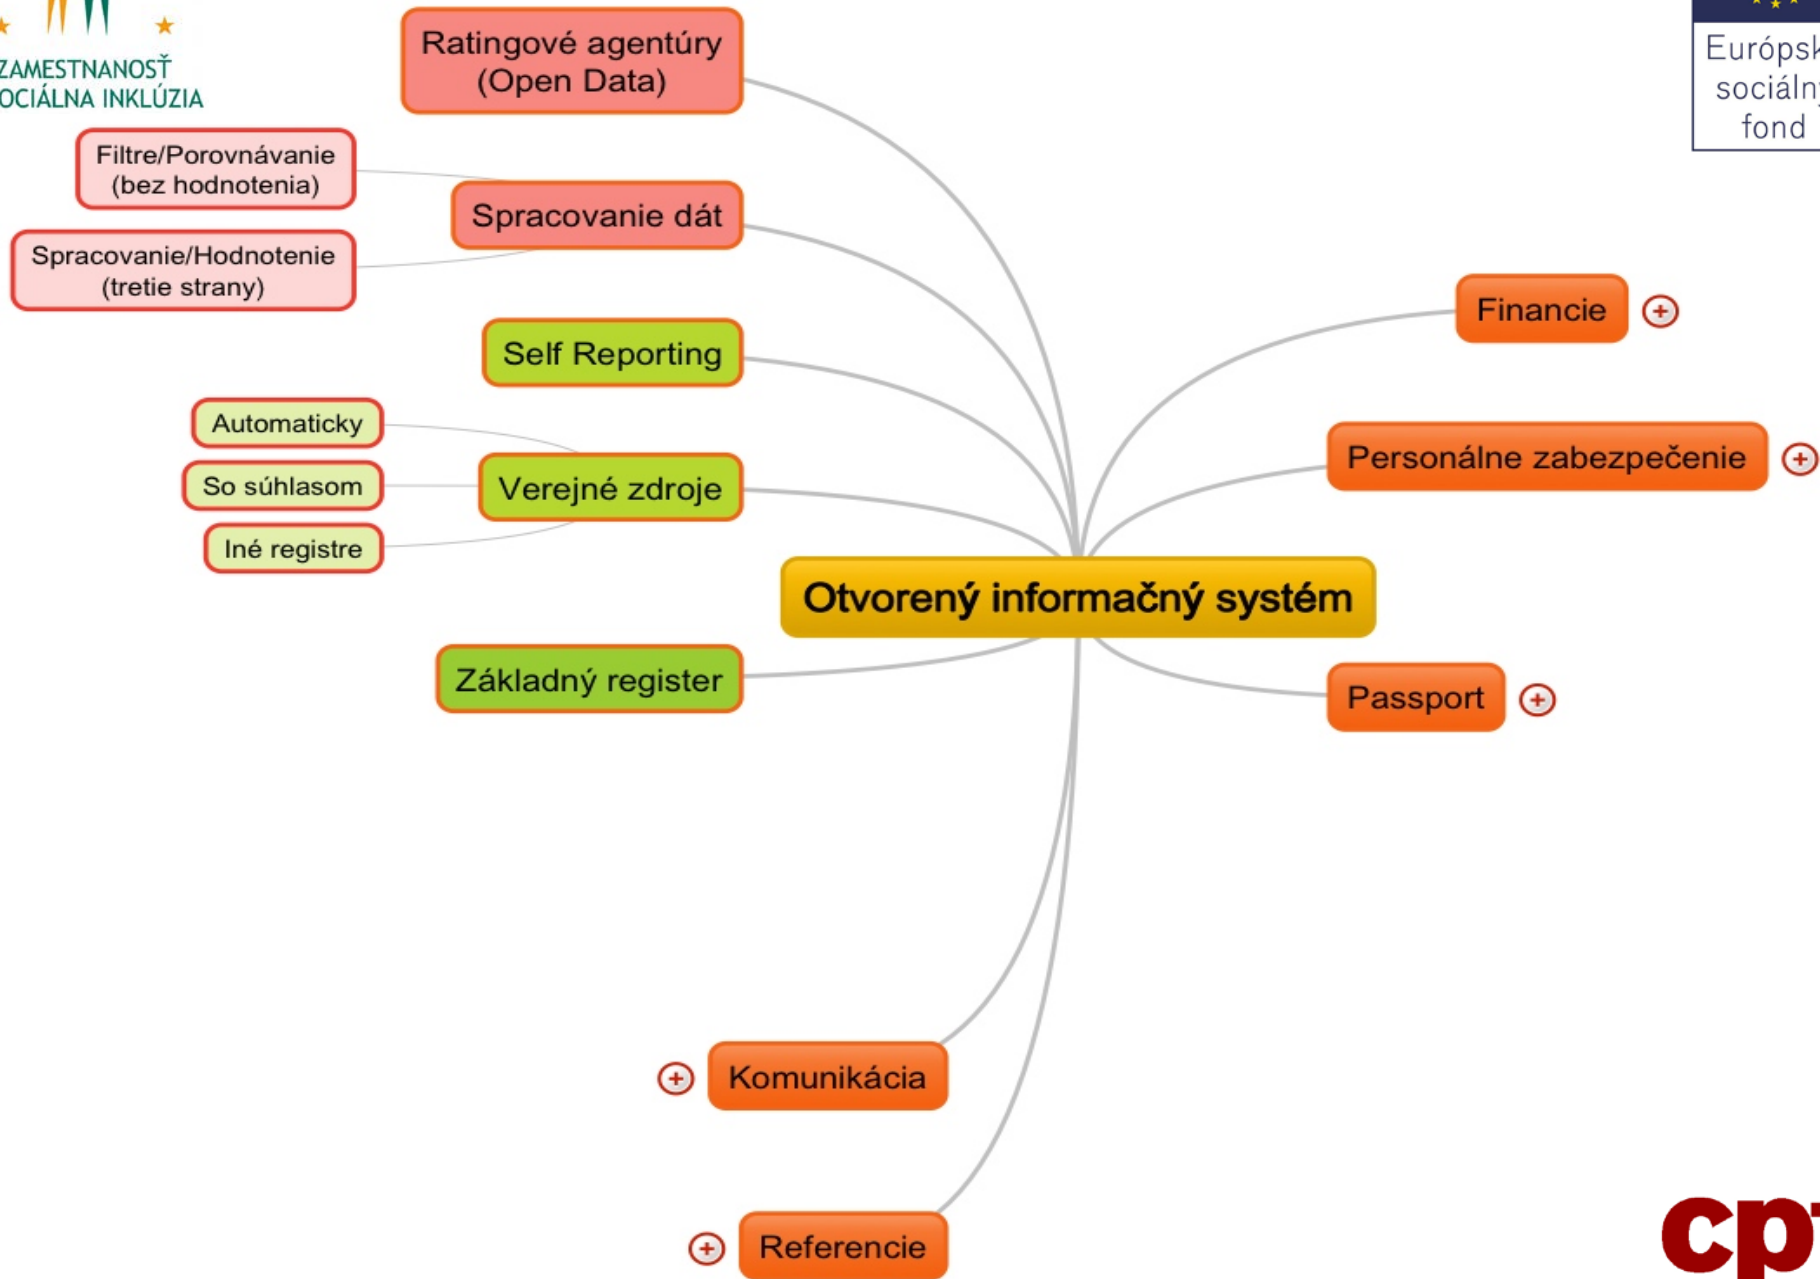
ZAMESTNANOSŤ
OCIÁLNA INKLÚZIA

Európsk
sociáln
fond

Ratingové agentúry (Open Data)

Filtre/Porovnávanie (bez hodnotenia)

Spracovanie dát

Spracovanie/Hodnotenie (tretie strany)

Self Reporting

Automaticky

So súhlasom

Verejné zdroje

Iné registre

Otvorený informačný systém

Základný register

Financie

Personálne zabezpečenie

Passport

Komunikácia

Referencie

cp